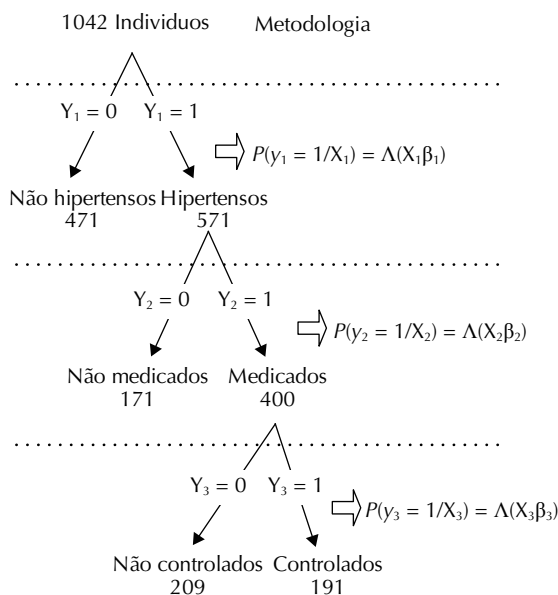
1042 Individuos

Metodologia

$Y_1 = 0$ $Y_1 = 1$

$P(y_1 = 1/X_1) = \Lambda(X_1\beta_1)$

Não hipertensos
471

Hipertensos
571

$Y_2 = 0$ $Y_2 = 1$

$P(y_2 = 1/X_2) = \Lambda(X_2\beta_2)$

Não medicados
171

Medicados
400

$Y_3 = 0$ $Y_3 = 1$

$P(y_3 = 1/X_3) = \Lambda(X_3\beta_3)$

Não controlados
209

Controlados
191